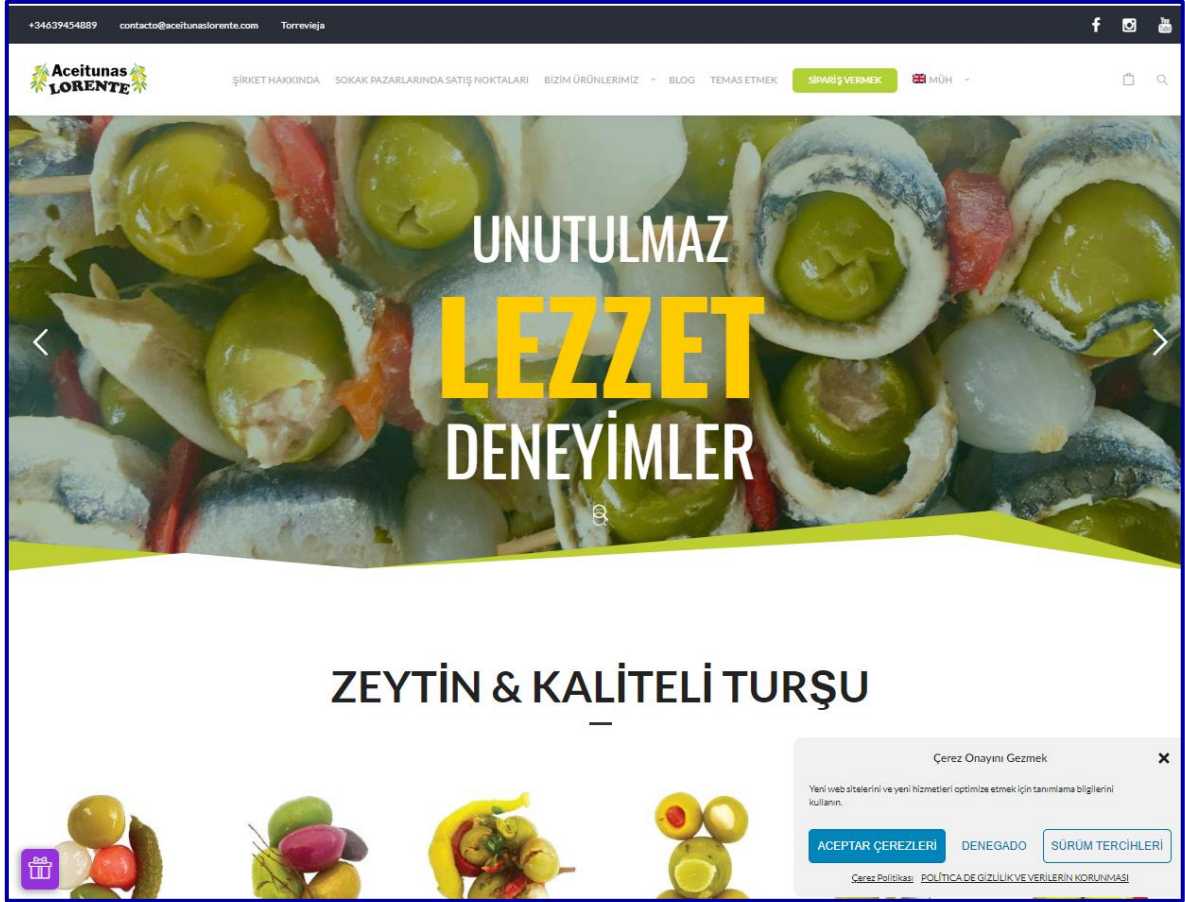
+34639454889 contacto@aceitunaslorente.com Torrevieja

Aceitunas LORENTE

ŞİRKET HAKKINDA SOKAK PAZARLARINDA SATIŞ NOKTALARI BİZİM ÜRÜNLERİMİZ BLOG TEMAS ETMEK SİPARİŞ VERMEK MÜH

UNUTULMAZ
LEZZET
DENEYİMLER

ZEYTİN & KALİTELİ TURŞU

Çerez Onayını Gezmek

Yeni web sitelerini ve yeni hizmetleri optimize etmek için tanımlama bilgilerini kullanın.

ACEPTAR ÇEREZLERI DENEGADO SÜRÜM TERCİHLERİ

Çerez Politikası POLÍTICA DE GİZLİLİK VE VERİLERİN KORUNMASI